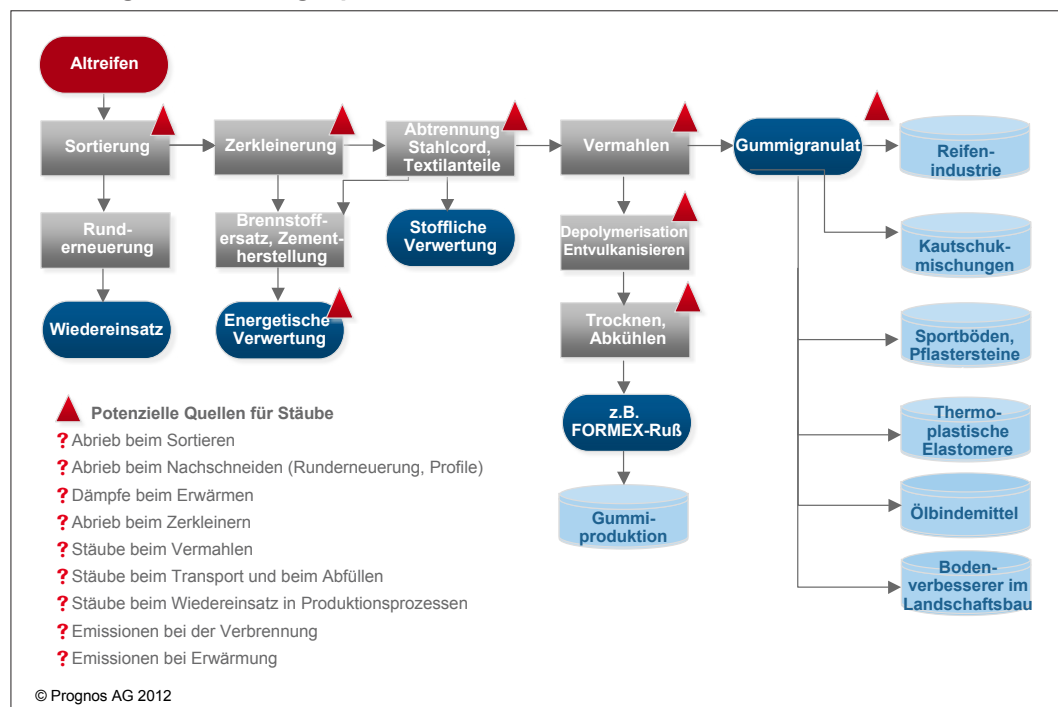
Altreifen

Sortierung

Zerkleinerung

Abtrennung Stahlcord, Textilanteile

Vermahlen

Gummigranulat

Reifenindustrie

Runderneuerung

Brennstoffersatz, Zementherstellung

Stoffliche Verwertung

Depolymerisation Entvulkanisieren

Kautschukmischungen

Wiedereinsatz

Energetische Verwertung

Trocknen, Abkühlen

Sportböden, Pflastersteine

z.B. FORMEX-Ruß

Thermoplastische Elastomere

Gummiproduktion

Ölbindemittel

Bodenverbesserer im Landschaftsbau

Potenzielle Quellen für Stäube
? Abrieb beim Sortieren
? Abrieb beim Nachschneiden (Runderneuerung, Profile)
? Dämpfe beim Erwärmen
? Abrieb beim Zerkleinern
? Stäube beim Vermahlen
? Stäube beim Transport und beim Abfüllen
? Stäube beim Wiedereinsatz in Produktionsprozessen
? Emissionen bei der Verbrennung
? Emissionen bei Erwärmung

© Prognos AG 2012